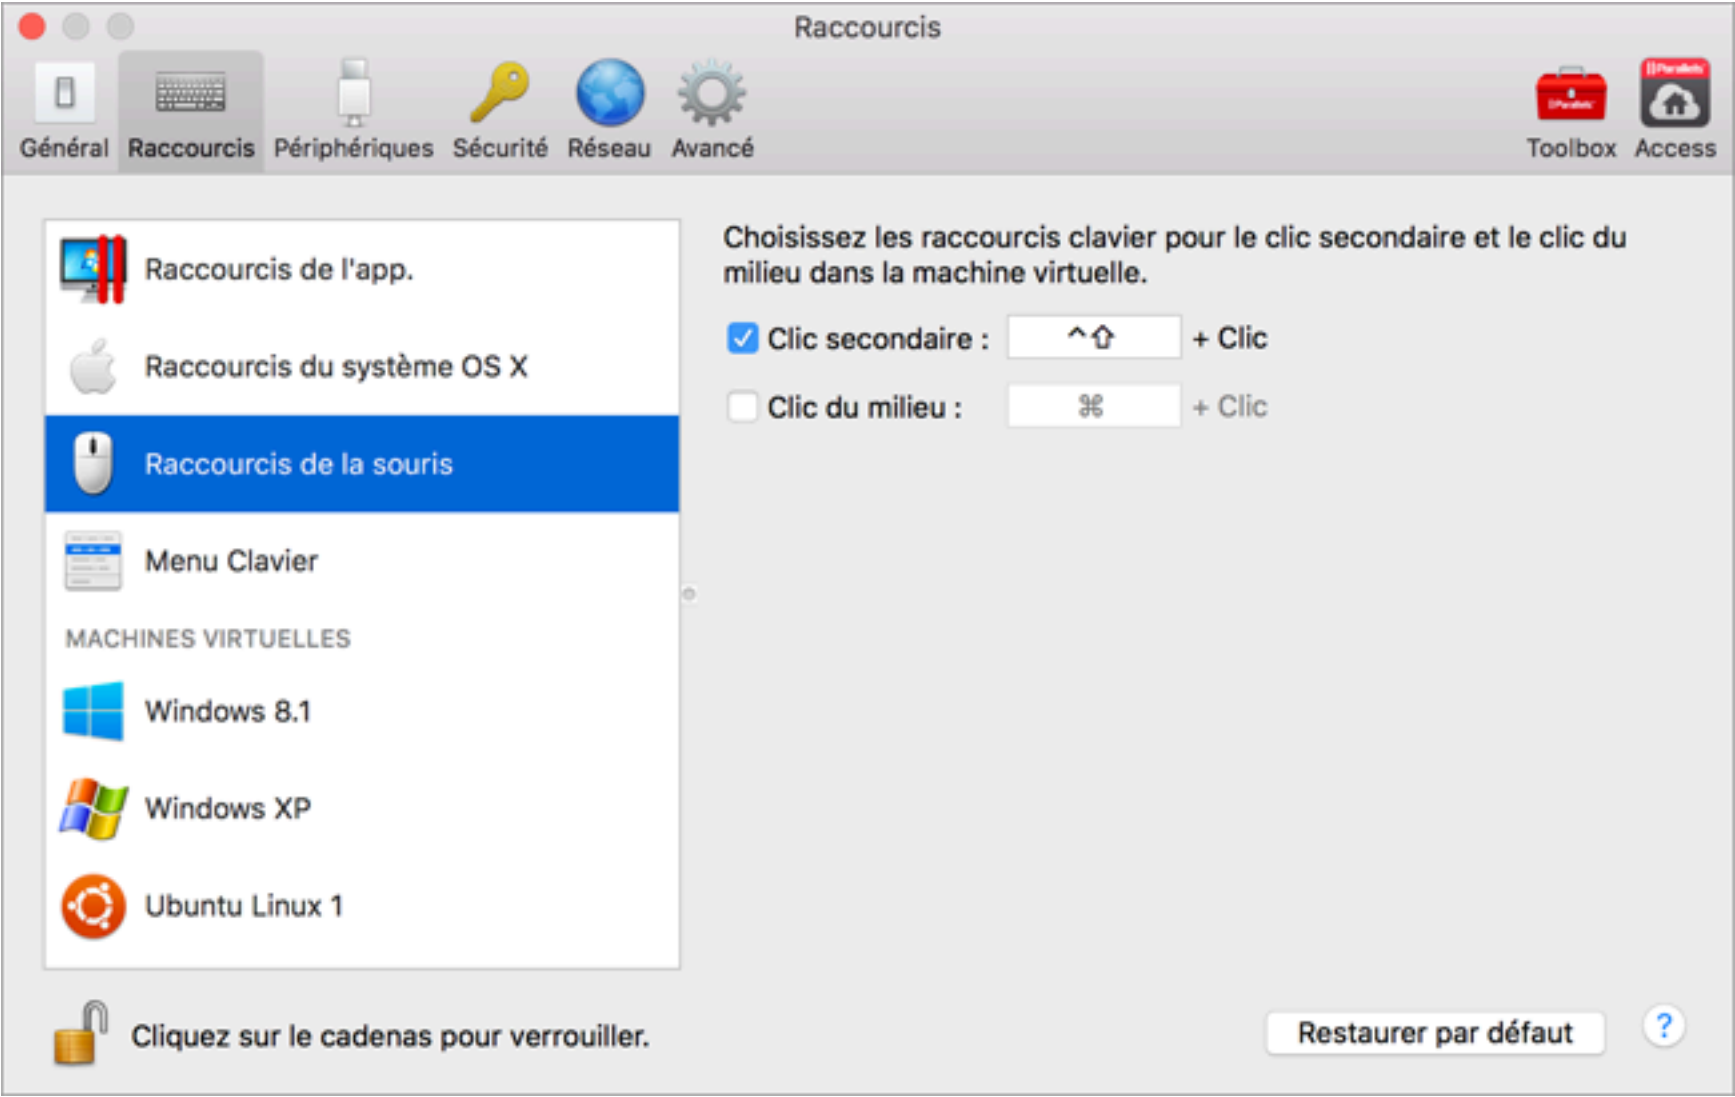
Raccourcis

Général Raccourcis Périphériques Sécurité Réseau Avancé Toolbox Access

Raccourcis de l'app.

Raccourcis du système OS X

Raccourcis de la souris

Menu Clavier

MACHINES VIRTUELLES

Windows 8.1

Windows XP

Ubuntu Linux 1

Choisissez les raccourcis clavier pour le clic secondaire et le clic du milieu dans la machine virtuelle.

Clic secondaire : ^⇧ + Clic

Clic du milieu : ⌘ + Clic

Cliquez sur le cadenas pour verrouiller.

Restaurer par défaut

?